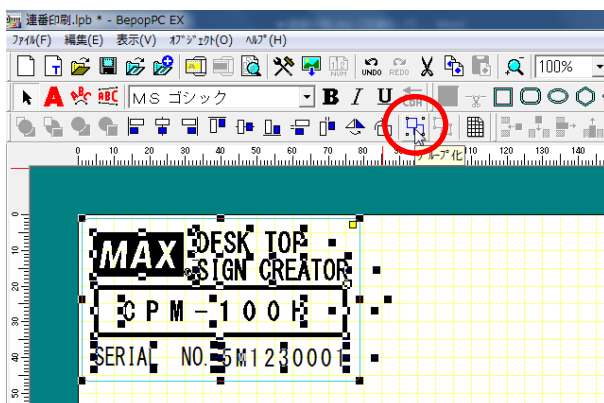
連番印刷.lpb * - BepopPC EX

ﾌｧｲﾙ(F) 編集(E) 表示(V) ｵﾌﾞｼﾞｪｸﾄ(O) ﾍﾙﾌﾟ(H)

UNDO REDO NUM 100%

ＭＳ ゴシック B I U

ループ化

0 10 20 30 40 50 60 70 80 100 110 120 130 140

MAX DESK TOP SIGN CREATOR

CPM-100H

SERIAL NO.5M1230001